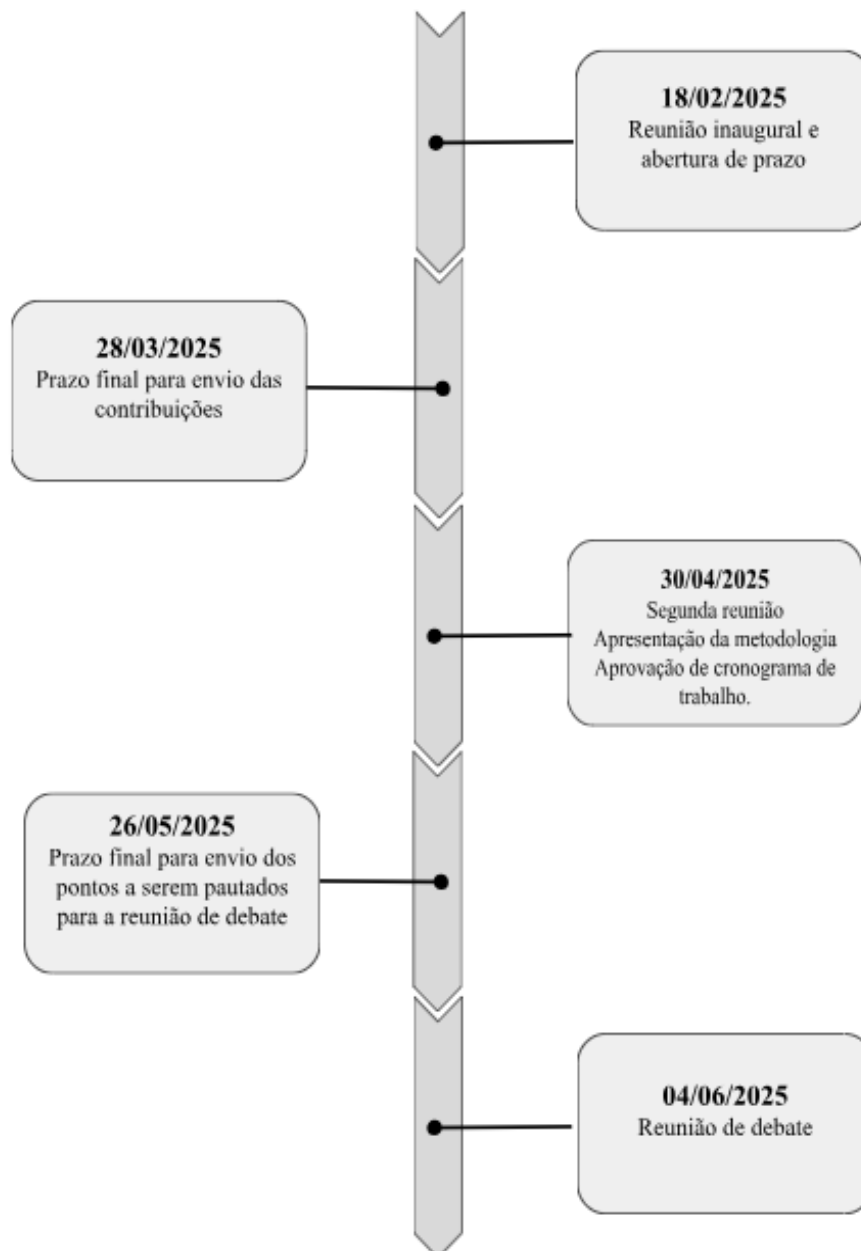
**18/02/2025**
Reunião inaugural e abertura de prazo

**28/03/2025**
Prazo final para envio das contribuições

**30/04/2025**
Segunda reunião
Apresentação da metodologia
Aprovação de cronograma de trabalho.

**26/05/2025**
Prazo final para envio dos pontos a serem pautados para a reunião de debate

**04/06/2025**
Reunião de debate